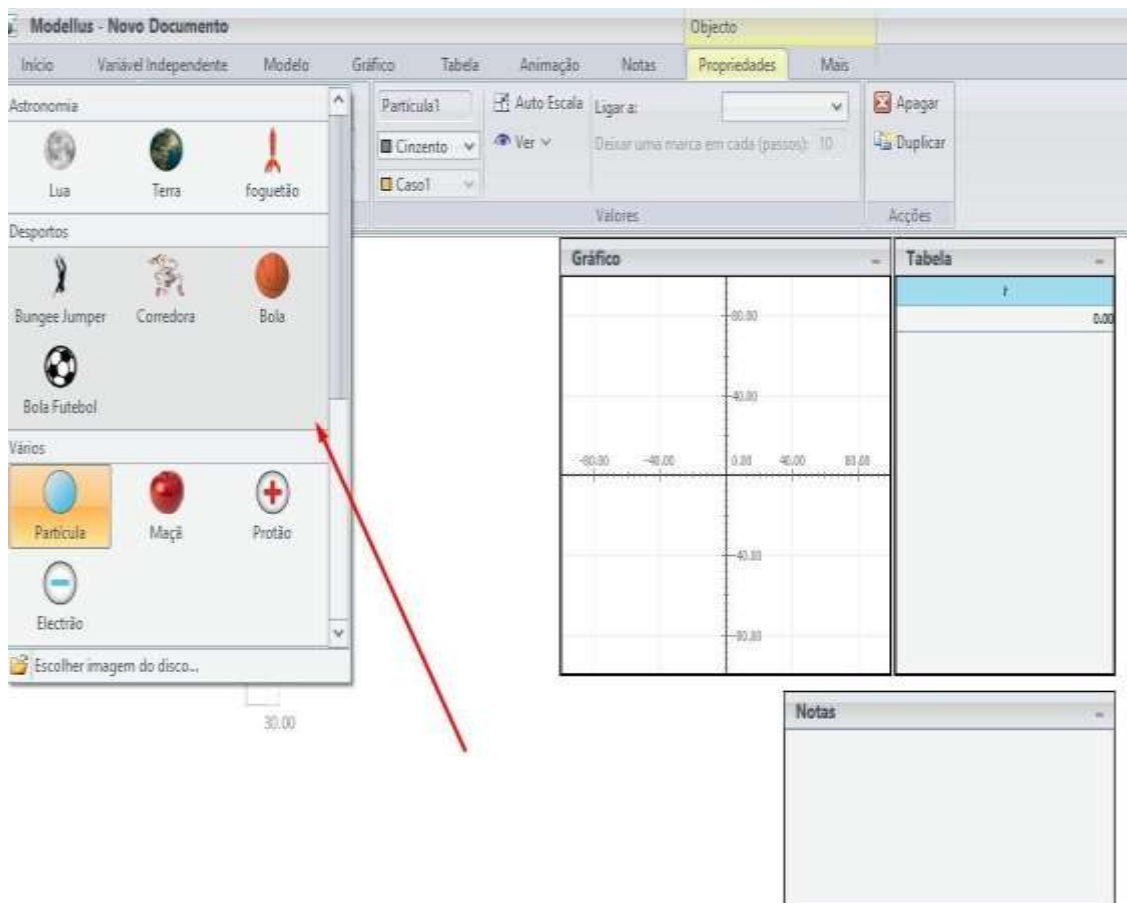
Modellus - Novo Documento

Objecto

Início Variável Independente Modelo Gráfico Tabela Animação Notas Propriedades Mais

Astronomia

Lua Terra foguetão

Desportos

Bungee Jumper Corredora Bola

Bola Futebol

Vários

Partícula Maçã Protão

Electrão

Escolher imagem do disco...

Partícula1

Cinzento

Caso1

Auto Escala

Ver

Ligar a:

Deixar uma marca em cada (passos): 10

Valores

Apagar

Duplicar

Acções

Gráfico

80.00

40.00

-80.00 -40.00 0.00 40.00 80.00

-40.00

-80.00

Tabela

t

0.00

30.00

Notas